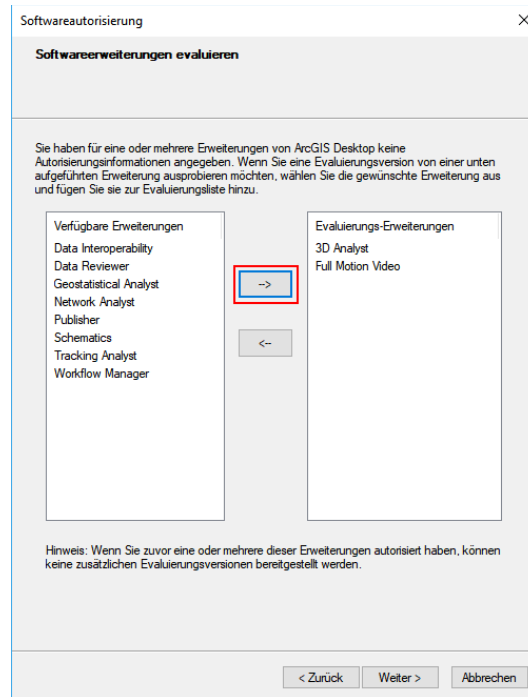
Softwareautorisierung

Softwareerweiterungen evaluieren

Sie haben für eine oder mehrere Erweiterungen von ArcGIS Desktop keine Autorisierungsinformationen angegeben. Wenn Sie eine Evaluierungsversion von einer unten aufgeführten Erweiterung ausprobieren möchten, wählen Sie die gewünschte Erweiterung aus und fügen Sie sie zur Evaluierungsliste hinzu.

Verfügbare Erweiterungen
Data Interoperability
Data Reviewer
Geostatistical Analyst
Network Analyst
Publisher
Schematics
Tracking Analyst
Workflow Manager

-->

<--

Evaluierungs-Erweiterungen
3D Analyst
Full Motion Video

Hinweis: Wenn Sie zuvor eine oder mehrere dieser Erweiterungen autorisiert haben, können keine zusätzlichen Evaluierungsversionen bereitgestellt werden.

< Zurück
Weiter >
Abbrechen